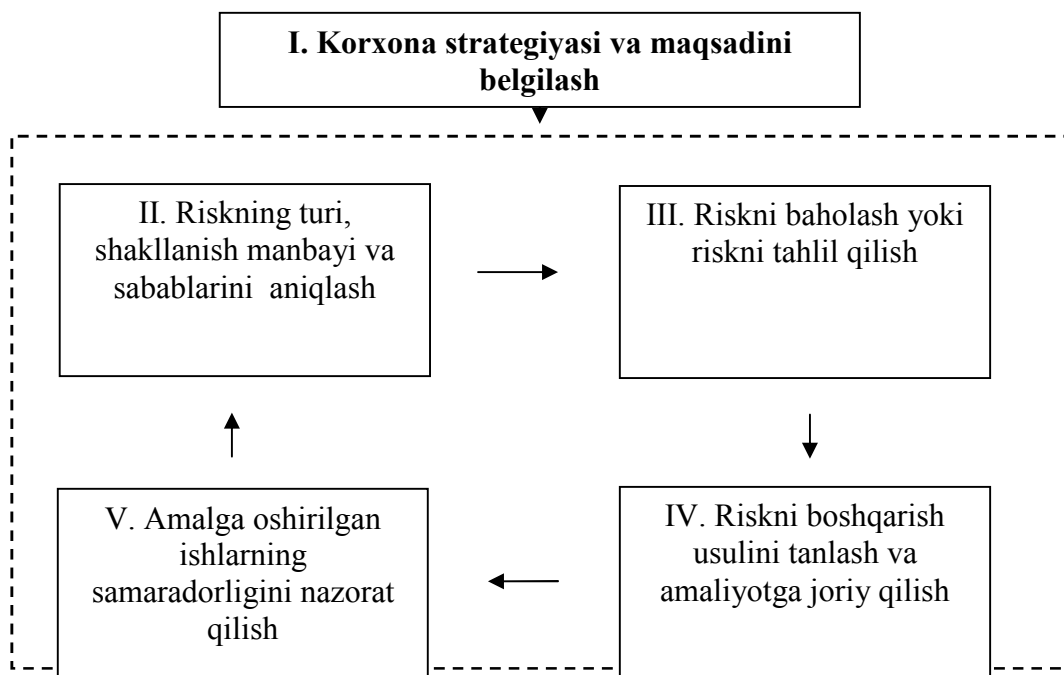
I. Korxona strategiyasi va maqsadini belgilash

II. Riskning turi, shakllanish manbayi va sabablarini aniqlash

III. Riskni baholash yoki riskni tahlil qilish

IV. Riskni boshqarish usulini tanlash va amaliyotga joriy qilish

V. Amalga oshirilgan ishlarning samaradorligini nazorat qilish